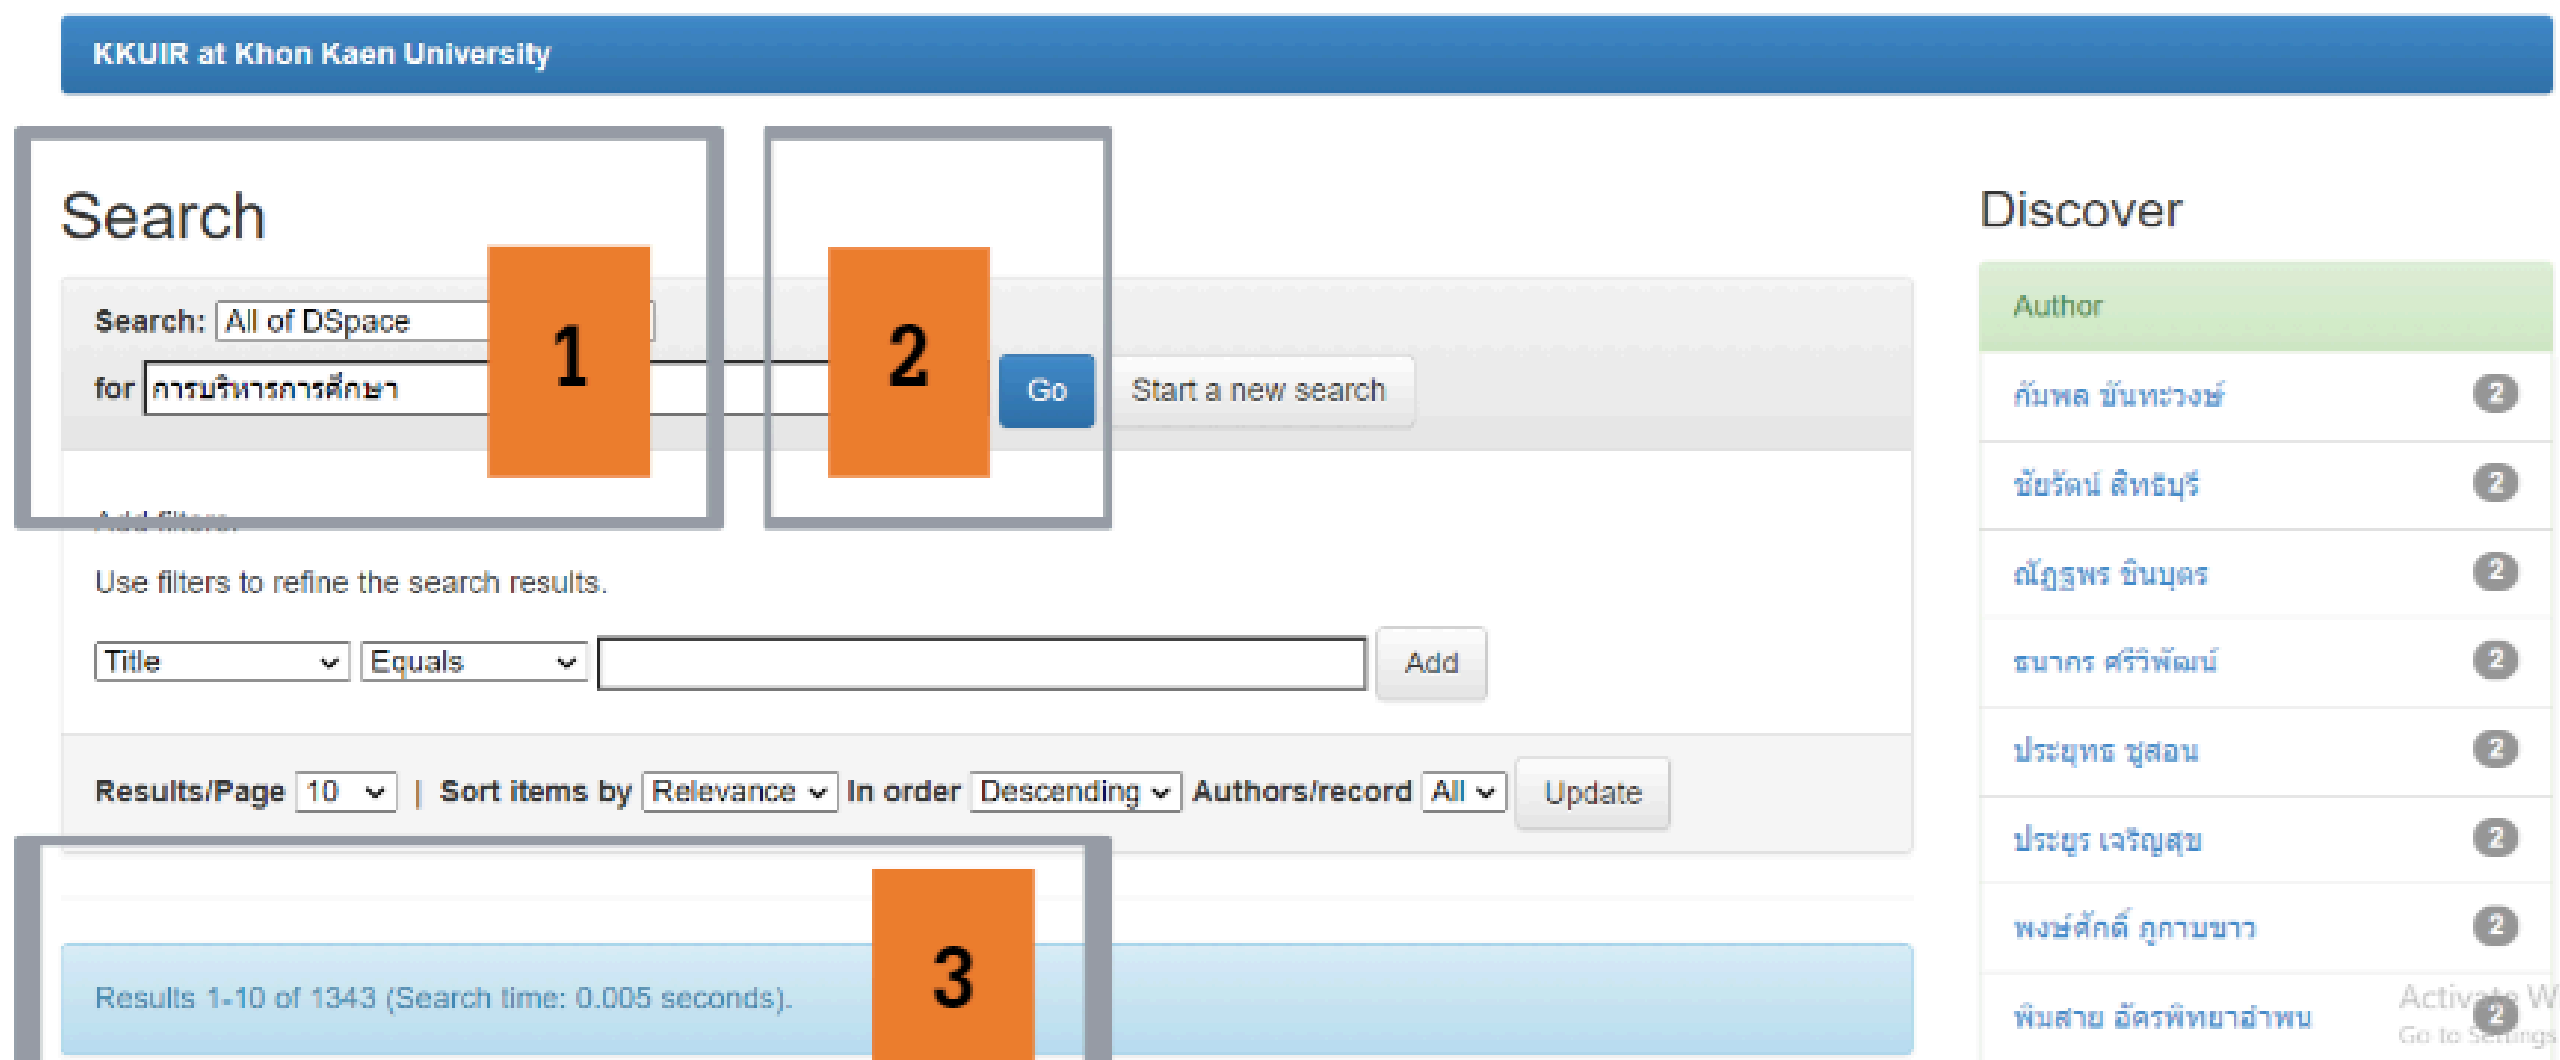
KKUIR at Khon Kaen University

Search

Search: All of DSpace

for การบริหารการศึกษา

1

2

Go

Start a new search

Add filters:

Use filters to refine the search results.

Title

Equals

Add

Results/Page 10 | Sort items by Relevance In order Descending Authors/record All Update

3

Results 1-10 of 1343 (Search time: 0.005 seconds).

Discover

Author

กัมพล ขันทะวงษ์ 2

ชัยรัตน์ สิทธิบุรี 2

ณัฏฐพร ขินบุตร 2

ธนากร ศรีวิพัฒน์ 2

ประยุทธ ชูสอน 2

ประยูร เจริญสุข 2

พงษ์ศักดิ์ ภูกาบขาว 2

พิมสาย อัคร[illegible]ยาอำพน 2

Activate W
Go to Settings